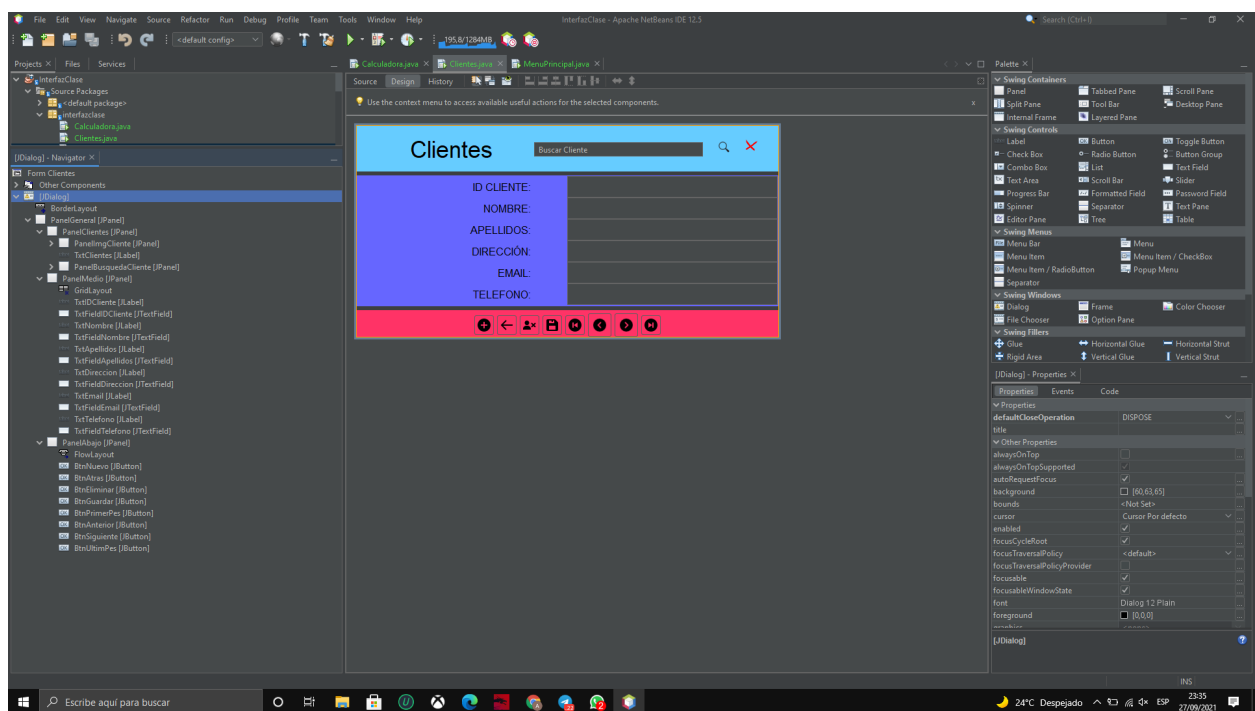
File Edit View Navigate Source Refactor Run Debug Profile Team Tools Window Help

InterfazClase - Apache NetBeans IDE 12.5

Search (Ctrl+I)

<default config>

195,8/1284MB

Projects × Files Services

InterfazClase
Source Packages
<default package>
interfazclase
Calculadora.java
Clientes.java

[JDialog] - Navigator ×

Form Clientes
Other Components
[JDialog]
BorderLayout
PanelGeneral [JPanel]
PanelClientes [JPanel]
PanelImgCliente [JPanel]
TxtClientes [JLabel]
PanelBusquedaCliente [JPanel]
PanelMedio [JPanel]
GridLayout
TxtIDCliente [JLabel]
TxtFieldIDCliente [JTextField]
TxtNombre [JLabel]
TxtFieldNombre [JTextField]
TxtApellidos [JLabel]
TxtFieldApellidos [JTextField]
TxtDireccion [JLabel]
TxtFieldDireccion [JTextField]
TxtEmail [JLabel]
TxtFieldEmail [JTextField]
TxtTelefono [JLabel]
TxtFieldTelefono [JTextField]
PanelAbajo [JPanel]
FlowLayout
BtnNuevo [JButton]
BtnAtras [JButton]
BtnEliminar [JButton]
BtnGuardar [JButton]
BtnPrimerPes [JButton]
BtnAnterior [JButton]
BtnSiguiente [JButton]
BtnUltimPes [JButton]

Calculadora.java × Clientes.java × MenuPrincipal.java ×

Source Design History

Use the context menu to access available useful actions for the selected components.

Clientes
Buscar Cliente

ID CLIENTE:
NOMBRE:
APELLIDOS:
DIRECCIÓN:
EMAIL:
TELEFONO:

Palette ×
Swing Containers
Panel
Tabbed Pane
Scroll Pane
Split Pane
Tool Bar
Desktop Pane
Internal Frame
Layered Pane
Swing Controls
Label
Button
Toggle Button
Check Box
Radio Button
Button Group
Combo Box
List
Text Field
Text Area
Scroll Bar
Slider
Progress Bar
Formatted Field
Password Field
Spinner
Separator
Text Pane
Editor Pane
Tree
Table
Swing Menus
Menu Bar
Menu
Menu Item
Menu Item / CheckBox
Menu Item / RadioButton
Popup Menu
Separator
Swing Windows
Dialog
Frame
Color Chooser
File Chooser
Option Pane
Swing Fillers
Glue
Horizontal Glue
Horizontal Strut
Rigid Area
Vertical Glue
Vertical Strut

[JDialog] - Properties ×
Properties Events Code
Properties
| defaultCloseOperation | DISPOSE |
|---|---|
| title | |
Other Properties
| alwaysOnTop | |
|---|---|
| alwaysOnTopSupported | ✓ |
| autoRequestFocus | ✓ |
| background | [60,63,65] |
| bounds | <Not Set> |
| cursor | Cursor Por defecto |
| enabled | ✓ |
| focusCycleRoot | ✓ |
| focusTraversalPolicy | <default> |
| focusTraversalPolicyProvider | |
| focusable | ✓ |
| focusableWindowState | ✓ |
| font | Dialog 12 Plain |
| foreground | [0,0,0] |
[JDialog]

INS

Escribe aquí para buscar
24°C Despejado ESP 23:35 27/09/2021